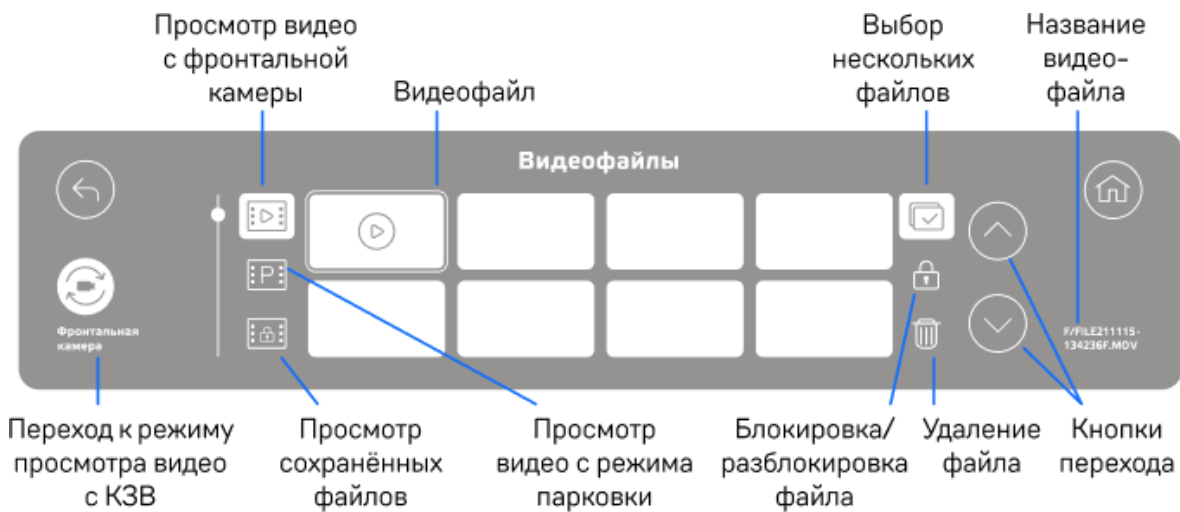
Просмотр видео с фронтальной камеры

Видеофайл

Выбор нескольких файлов

Название видео-файла

Видеофайлы

Фронтальная камера

F/FILE211115-134236F.MOV

Переход к режиму просмотра видео с КЗВ

Просмотр сохранённых файлов

Просмотр видео с режима парковки

Блокировка/ разблокировка файла

Удаление файла

Кнопки перехода